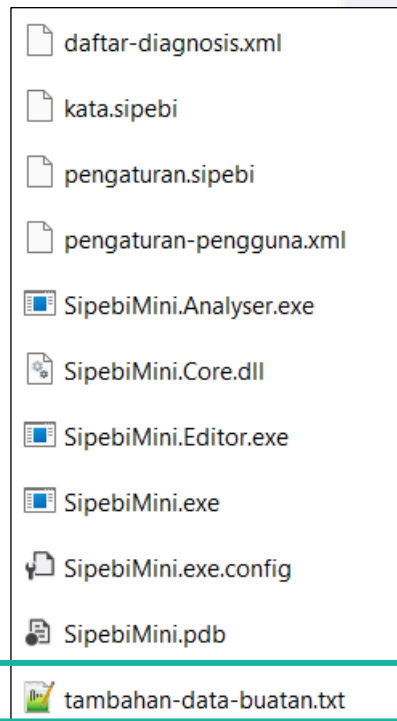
daftar-diagnosis.xml

kata.sipebi

pengaturan.sipebi

pengaturan-pengguna.xml

SipebiMini.Analyser.exe

SipebiMini.Core.dll

SipebiMini.Editor.exe

SipebiMini.exe

SipebiMini.exe.config

SipebiMini.pdb

tambahan-data-buatan.txt